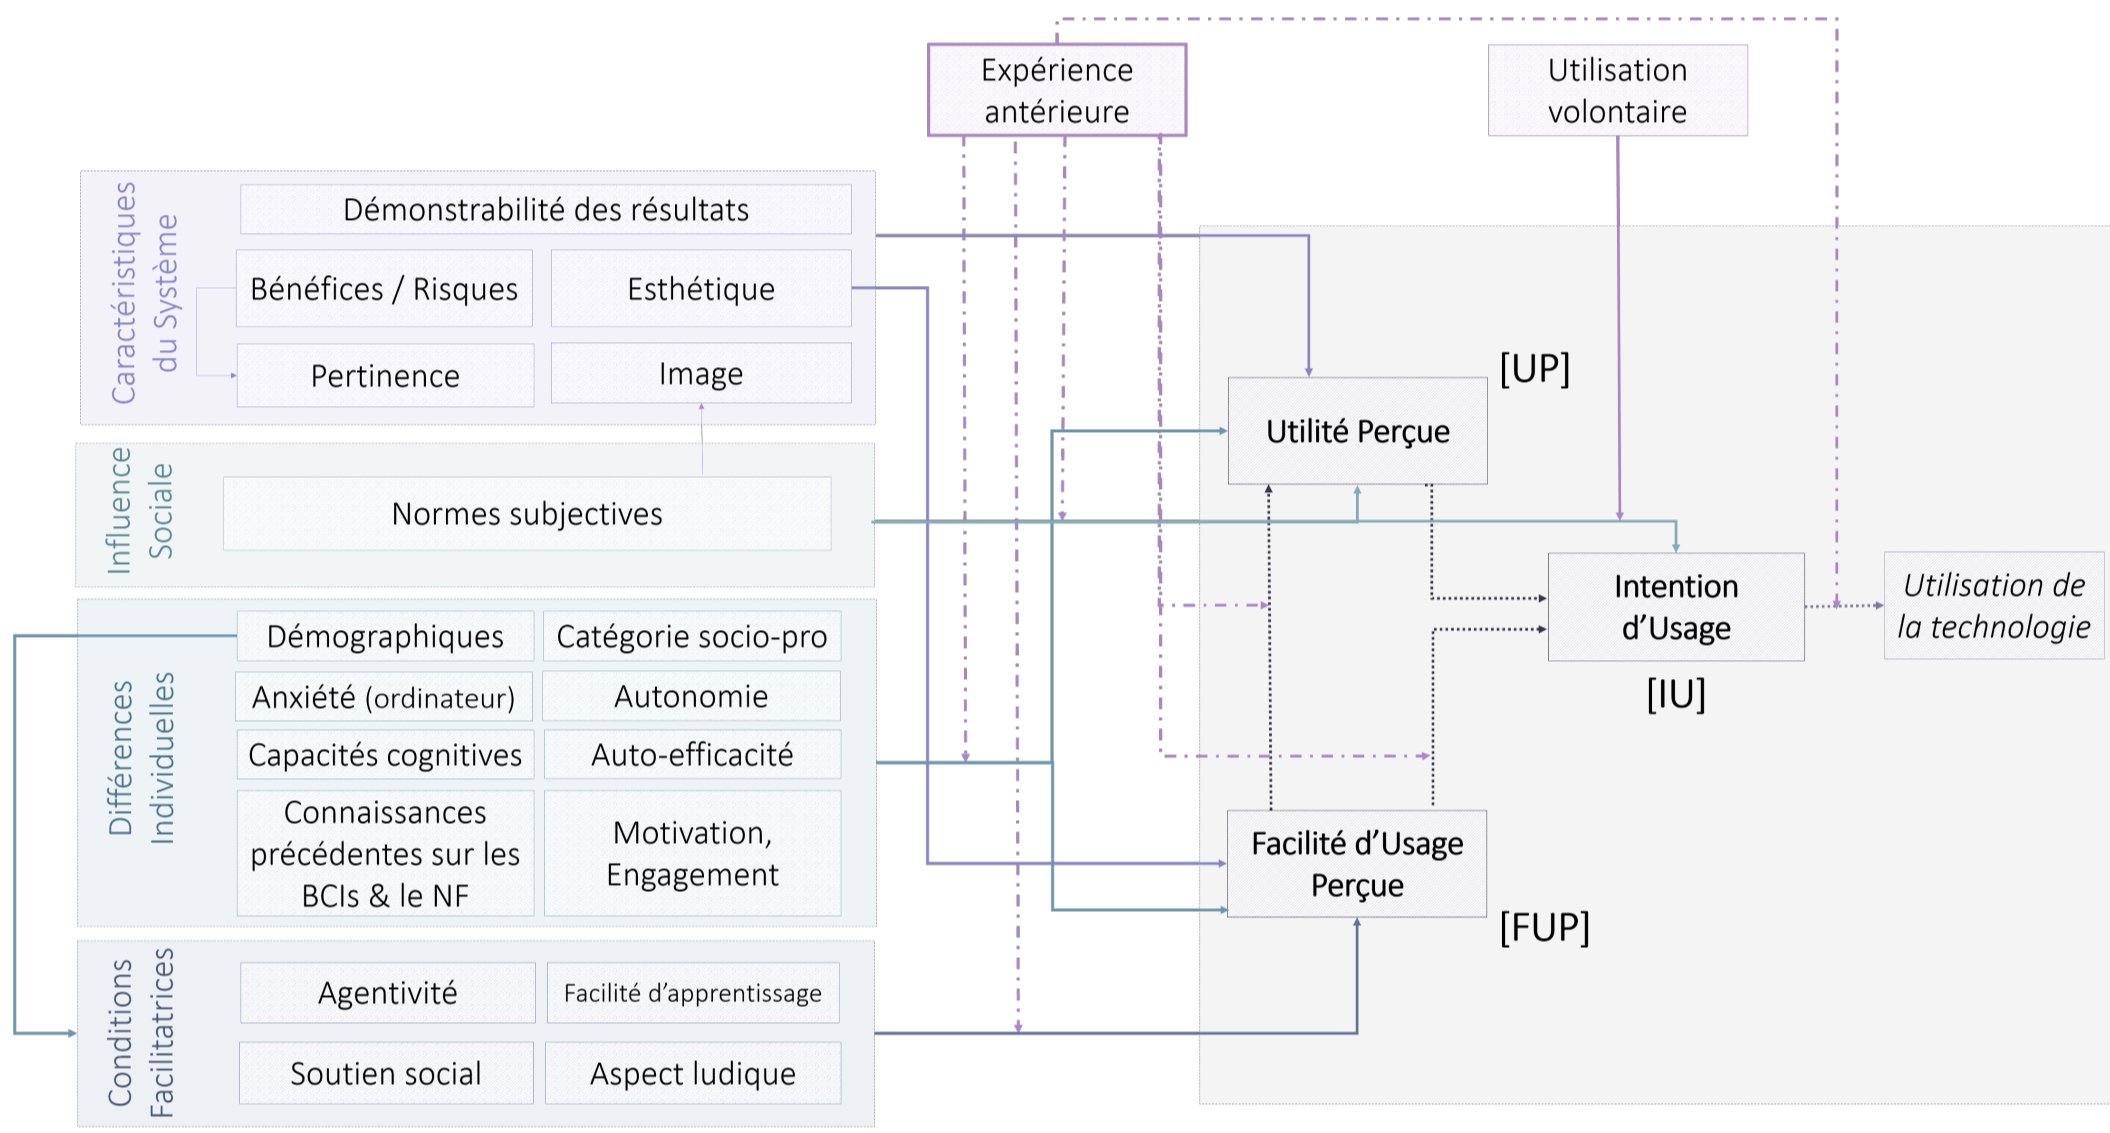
Expérience antérieure

Utilisation volontaire

Caractéristiques du Système

Démonstrabilité des résultats

Bénéfices / Risques

Esthétique

Pertinence

Image

[UP]

Utilité Perçue

Influence Sociale

Normes subjectives

Intention d'Usage

Utilisation de la technologie

Différences Individuelles

Démographiques

Catégorie socio-pro

Anxiété (ordinateur)

Autonomie

[IU]

Capacités cognitives

Auto-efficacité

Connaissances précédentes sur les BCIs & le NF

Motivation, Engagement

Facilité d'Usage Perçue

[FUP]

Conditions Facilitatrices

Agentivité

Facilité d'apprentissage

Soutien social

Aspect ludique